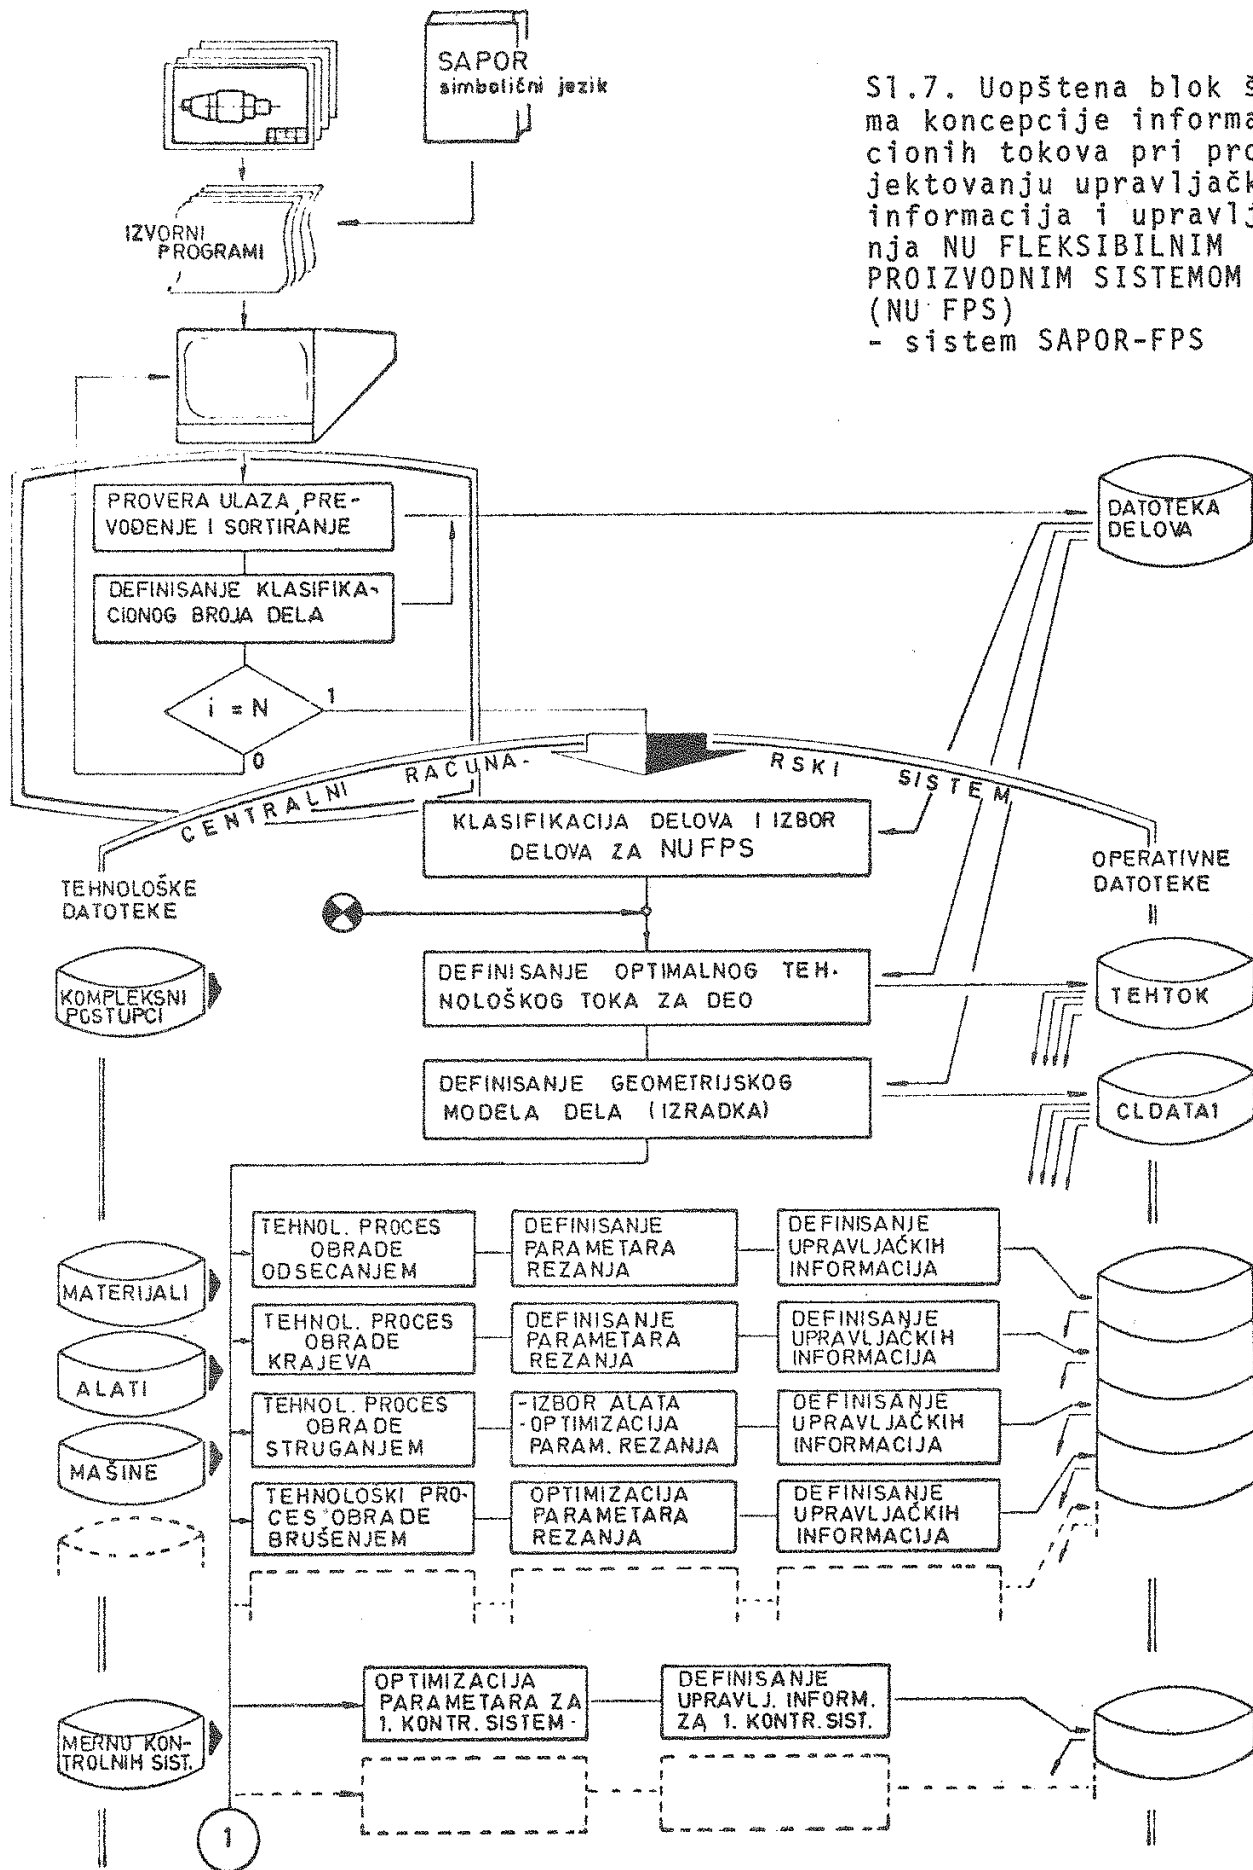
SAPOR
simbolični jezik

Sl.7. Uopštena blok šema koncepcije informacionih tokova pri projektovanju upravljačk informacija i upravlja nja NU FLEKSIBILNIM PROIZVODNIM SISTEMOM (NU FPS)
- sistem SAPOR-FPS

IZVORNI PROGRAMI

PROVERA ULAZA, PREVOĐENJE I SORTIRANJE

DEFINISANJE KLASIFIKACIONOG BROJA DELA

i = N

1

0

DATOTEKA DELOVA

CENTRALNI RAČUNARSKI SISTEM

KLASIFIKACIJA DELOVA I IZBOR DELOVA ZA NUFPS

OPERATIVNE DATOTEKE

TEHNOLOŠKE DATOTEKE

KOMPLEKSNI POSTUPCI

DEFINISANJE OPTIMALNOG TEHNOLOŠKOG TOKA ZA DEO

TEHTOK

DEFINISANJE GEOMETRIJSKOG MODELA DELA (IZRADKA)

CLDATA1

TEHNOL. PROCES OBRADE ODSECANJEM

DEFINISANJE PARAMETARA REZANJA

DEFINISANJE UPRAVLJAČKIH INFORMACIJA

MATERIJALI

TEHNOL. PROCES OBRADE KRAJEVA

DEFINISANJE PARAMETARA REZANJA

DEFINISANJE UPRAVLJAČKIH INFORMACIJA

ALATI

TEHNOL. PROCES OBRADE STRUGANJEM

-IZBOR ALATA
-OPTIMIZACIJA PARAM. REZANJA

DEFINISANJE UPRAVLJAČKIH INFORMACIJA

MAŠINE

TEHNOLOŠKI PROCES OBRADE BRUŠENJEM

OPTIMIZACIJA PARAMETARA REZANJA

DEFINISANJE UPRAVLJAČKIH INFORMACIJA

MERNO KONTROLNIH SIST.

OPTIMIZACIJA PARAMETARA ZA 1. KONTR. SISTEM

DEFINISANJE UPRAVLJ. INFORM. ZA 1. KONTR. SIST.

1